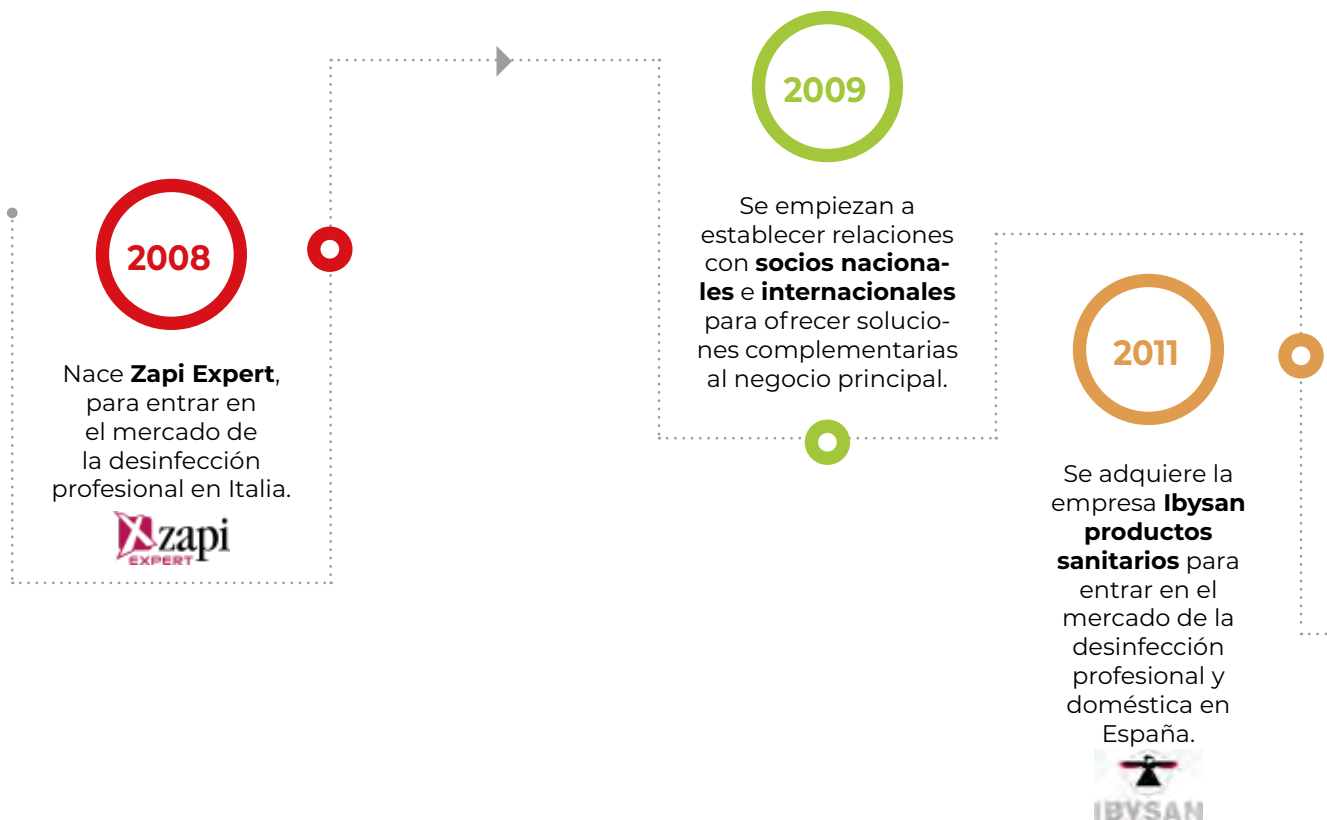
2008

Nace **Zapi Expert**, para entrar en el mercado de la desinfección profesional en Italia.

zapi EXPERT

2009

Se empiezan a establecer relaciones con **socios nacionales** e **internacionales** para ofrecer soluciones complementarias al negocio principal.

2011

Se adquiere la empresa **Ibysan productos sanitarios** para entrar en el mercado de la desinfección profesional y doméstica en España.

IBYSAN